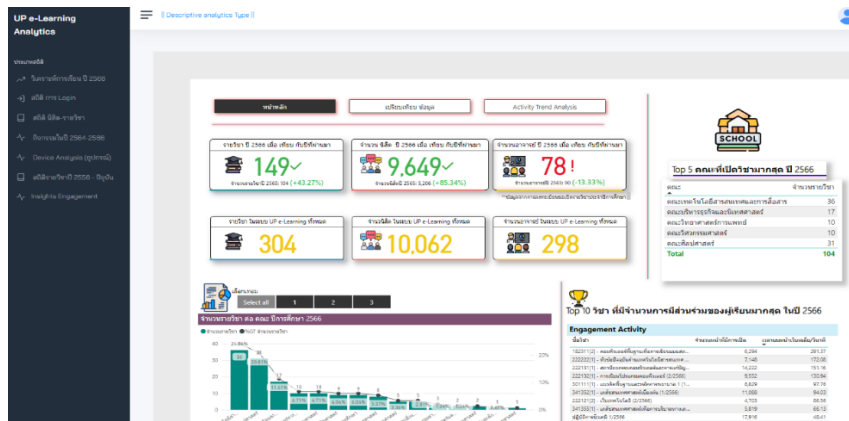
UP e-Learning Analytics

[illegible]
รายงานข้อมูลการเรียน ปี 2566
สถิติ การ Login
สถิติ นิสิต-รายวิชา
กิจกรรมในปี 2564-2566
Device Analysis (อุปกรณ์)
สถิติรายวิชาปี 2566 - ปัจจุบัน
Insights Engagement

|| Descriptive analytics Type ||

หน้าหลัก
เปรียบเทียบ ข้อมูล
Activity Trend Analysis

รายวิชา ปี 2566 เทียบ กับปีที่ผ่านมา
149✓
จำนวนรายวิชาปี 2565: 104 (+43.27%)

จำนวน นิสิต ปี 2566 เทียบ กับปีที่ผ่านมา
9,649✓
จำนวนนิสิตปี 2565: 5,206 (+85.34%)

จำนวนอาจารย์ ปี 2566 เทียบ กับปีที่ผ่านมา
78!
จำนวนอาจารย์ปี 2565: 90 (-13.33%)
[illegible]

รายวิชา ในระบบ UP e-Learning ทั้งหมด
304

จำนวนนิสิต ในระบบ UP e-Learning ทั้งหมด
10,062

จำนวนอาจารย์ ในระบบ UP e-Learning ทั้งหมด
298

SCHOOL
Top 5 คณะที่เปิดรายวิชามากสุด ปี 2566

| คณะ | จำนวนรายวิชา |
|---|---|
| คณะเทคโนโลยีสารสนเทศและการสื่อสาร | 36 |
| คณะบริหารธุรกิจและนิเทศศาสตร์ | 17 |
| คณะวิทยาศาสตร์การแพทย์ | 10 |
| คณะวิศวกรรมศาสตร์ | 10 |
| คณะศิลปศาสตร์ | 31 |
| Total | 104 |

เลือกแสดง
Select all 1 2 3
จำนวนรายวิชา ต่อ คณะ ปีการศึกษา 2566
จำนวนรายวิชา %GT จำนวนรายวิชา
24.86%
60
40
20
0
20%
10%
0%

Top 10 วิชา ที่มีจำนวนการมีส่วนร่วมของผู้เรียนมากสุด ในปี 2566
Engagement Activity

| ชื่อวิชา | จำนวนการเข้าใช้งาน | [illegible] |
|---|---|---|
| 182311[2] - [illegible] | 6,294 | 281.07 |
| 222222[1] - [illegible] | 7,145 | 172.08 |
| 222131[1] - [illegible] | 14,222 | 151.16 |
| 222132[1] - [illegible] | 8,502 | 150.84 |
| 301111[1] - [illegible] | 6,829 | 97.76 |
| 341332[1] - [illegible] | 11,088 | 84.03 |
| 222132[1] - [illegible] | 4,705 | 68.58 |
| 341335[1] - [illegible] | 5,619 | 65.13 |
| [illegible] | 17,916 | 48.41 |